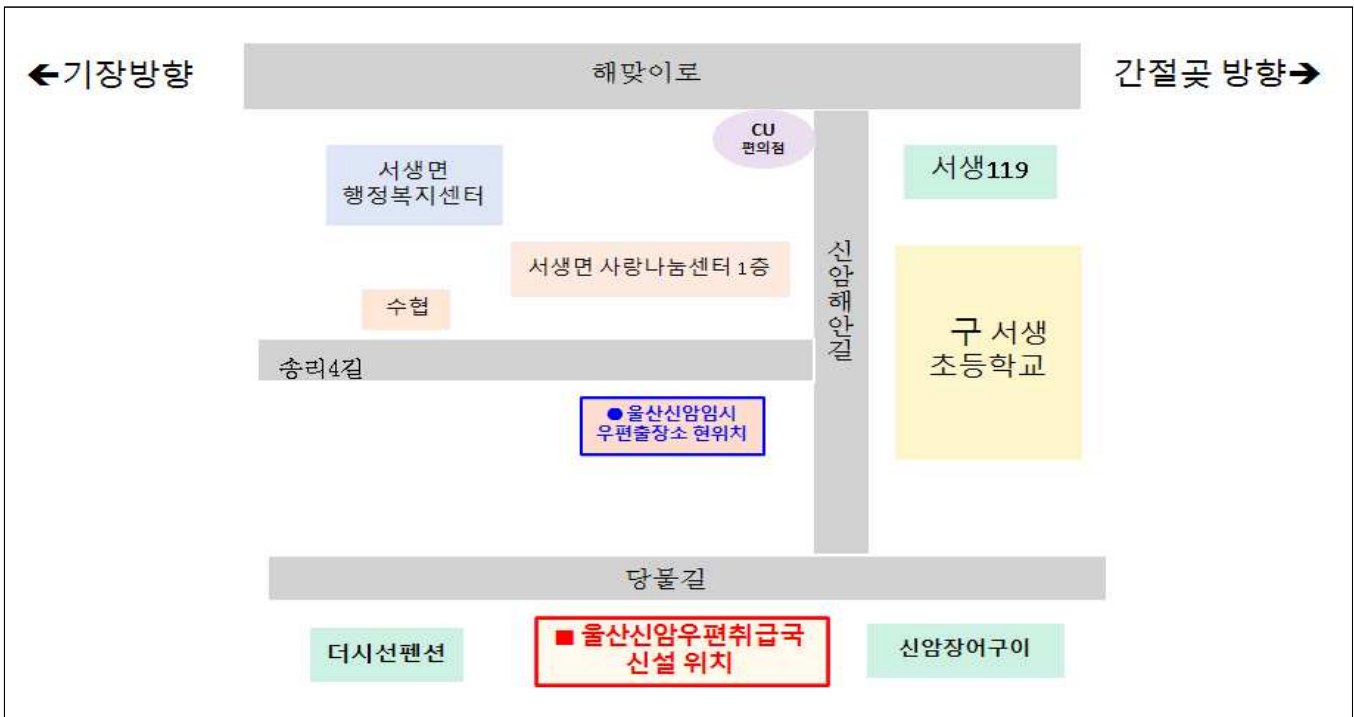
←기장방향

해맞이로

간절곶 방향→

CU 편의점

서생면 행정복지센터

서생119

서생면 사랑나눔센터 1층

신암해안길

수협

구 서생 초등학교

송리4길

● 울산신암임시 우편출장소 현위치

당물길

더시선펜션

■ 울산신암우편취급국 신설 위치

신암장어구이